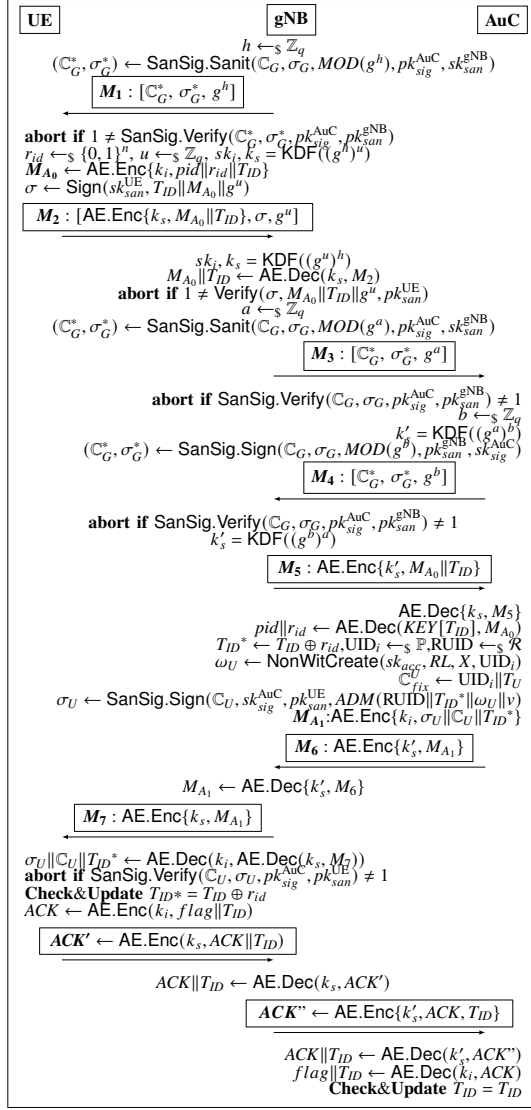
**UE** **gNB** **AuC**

$h \leftarrow_\$ \mathbb{Z}_q$

$(\mathbb{C}_G^*, \sigma_G^*) \leftarrow$ SanSig.Sanit$(\mathbb{C}_G, \sigma_G, MOD(g^h), pk_{sig}^{\text{AuC}}, sk_{san}^{\text{gNB}})$

$M_1 : [\mathbb{C}_G^*, \sigma_G^*, g^h]$

**abort if** $1 \neq$ SanSig.Verify$(\mathbb{C}_G^*, \sigma_G^*, pk_{sig}^{\text{AuC}}, pk_{san}^{\text{gNB}})$
$r_{id} \leftarrow_\$ \{0,1\}^n$, $u \leftarrow_\$ \mathbb{Z}_q$, $sk_i, k_s =$ KDF$((g^h)^u)$
$M_{A_0} \leftarrow$ AE.Enc$\{k_i, pid\|r_{id}\|T_{ID}\}$
$\sigma \leftarrow$ Sign$(sk_{san}^{\text{UE}}, T_{ID}\|M_{A_0}\|g^u)$

$M_2 : [$AE.Enc$\{k_s, M_{A_0}\|T_{ID}\}, \sigma, g^u]$

$sk_i, k_s =$ KDF$((g^u)^h)$
$M_{A_0}\|T_{ID} \leftarrow$ AE.Dec$(k_s, M_2)$
**abort if** $1 \neq$ Verify$(\sigma, M_{A_0}\|T_{ID}\|g^u, pk_{san}^{\text{UE}})$
$a \leftarrow_\$ \mathbb{Z}_q$
$(\mathbb{C}_G^*, \sigma_G^*) \leftarrow$ SanSig.Sanit$(\mathbb{C}_G, \sigma_G, MOD(g^a), pk_{sig}^{\text{AuC}}, sk_{san}^{\text{gNB}})$

$M_3 : [\mathbb{C}_G^*, \sigma_G^*, g^a]$

**abort if** SanSig.Verify$(\mathbb{C}_G, \sigma_G, pk_{sig}^{\text{AuC}}, pk_{san}^{\text{gNB}}) \neq 1$
$b \leftarrow_\$ \mathbb{Z}_q$
$k_s' =$ KDF$((g^a)^b)$
$(\mathbb{C}_G^*, \sigma_G^*) \leftarrow$ SanSig.Sign$(\mathbb{C}_G, \sigma_G, MOD(g^b), pk_{san}^{\text{gNB}}, sk_{sig}^{\text{AuC}})$

$M_4 : [\mathbb{C}_G^*, \sigma_G^*, g^b]$

**abort if** SanSig.Verify$(\mathbb{C}_G, \sigma_G, pk_{sig}^{\text{AuC}}, pk_{san}^{\text{gNB}}) \neq 1$
$k_s' =$ KDF$((g^b)^a)$

$M_5 :$ AE.Enc$\{k_s', M_{A_0}\|T_{ID}\}$

AE.Dec$\{k_s, M_5\}$
$pid\|r_{id} \leftarrow$ AE.Dec$(KEY[T_{ID}], M_{A_0})$
$T_{ID}^* \leftarrow T_{ID} \oplus r_{id}$, UID$_i \leftarrow_\$ \mathbb{P}$, RUID $\leftarrow_\$ \mathcal{R}$
$\omega_U \leftarrow$ NonWitCreate$(sk_{acc}, RL, X, \text{UID}_i)$
$\mathbb{C}_{fix}^U \leftarrow \text{UID}_i\|T_U$
$\sigma_U \leftarrow$ SanSig.Sign$(\mathbb{C}_U, sk_{sig}^{\text{AuC}}, pk_{san}^{\text{UE}}, ADM(\text{RUID}\|T_{ID}^*\|\omega_U\|v)$
$M_{A_1}$:AE.Enc$\{k_i, \sigma_U\|\mathbb{C}_U\|T_{ID}^*\}$

$M_6 :$ AE.Enc$\{k_s', M_{A_1}\}$

$M_{A_1} \leftarrow$ AE.Dec$\{k_s', M_6\}$

$M_7 :$ AE.Enc$\{k_s, M_{A_1}\}$

$\sigma_U\|\mathbb{C}_U\|T_{ID}^* \leftarrow$ AE.Dec$(k_i,$ AE.Dec$(k_s, M_7))$
**abort if** SanSig.Verify$(\mathbb{C}_U, \sigma_U, pk_{sig}^{\text{AuC}}, pk_{san}^{\text{UE}}) \neq 1$
**Check&Update** $T_{ID}* = T_{ID} \oplus r_{id}$
$ACK \leftarrow$ AE.Enc$(k_i, flag\|T_{ID})$

$ACK' \leftarrow$ AE.Enc$(k_s, ACK\|T_{ID})$

$ACK\|T_{ID} \leftarrow$ AE.Dec$(k_s, ACK')$

$ACK" \leftarrow$ AE.Enc$\{k_s', ACK, T_{ID}\}$

$ACK\|T_{ID} \leftarrow$ AE.Dec$(k_s', ACK")$
$flag\|T_{ID} \leftarrow$ AE.Dec$(k_i, ACK)$
**Check&Update** $T_{ID} = T_{ID}$